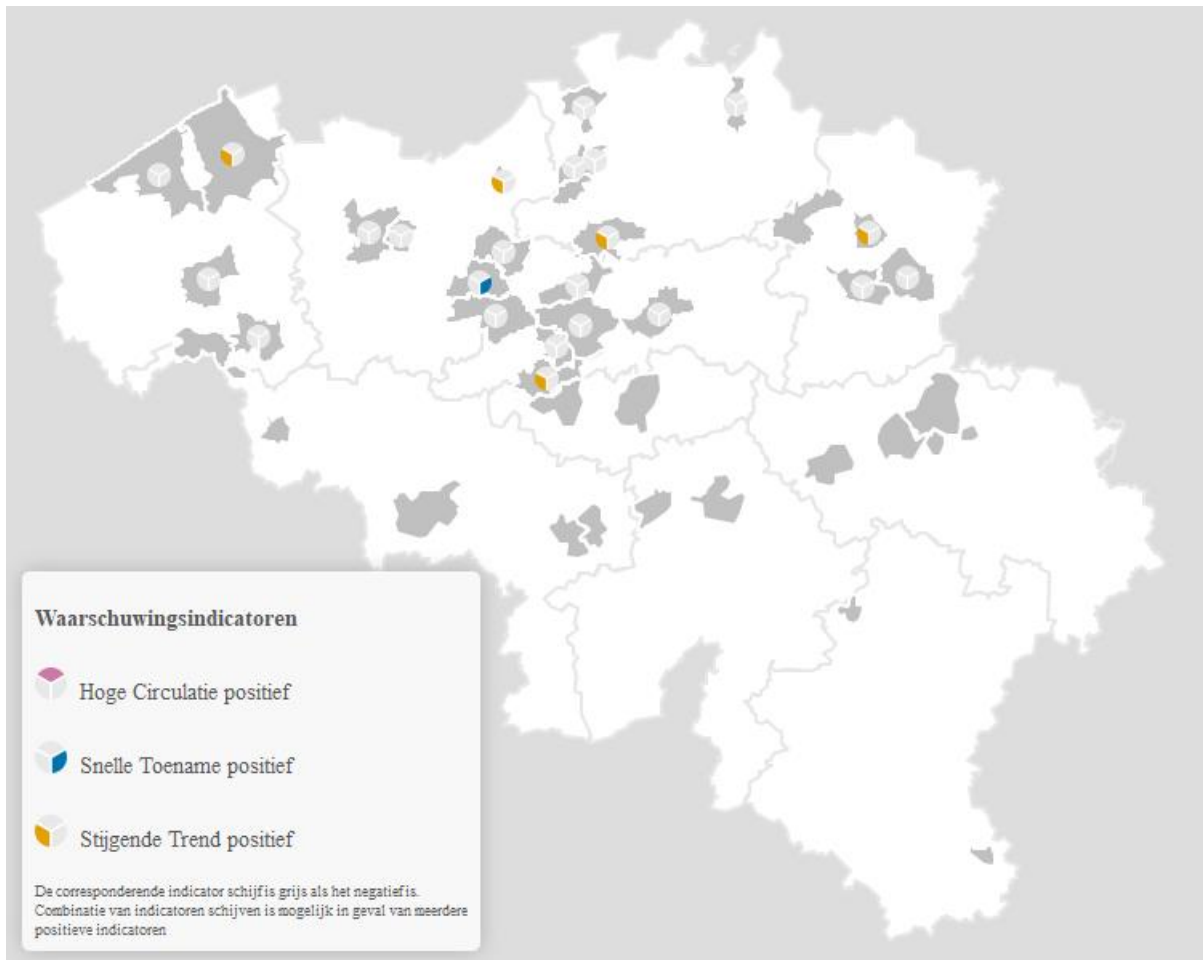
Waarschuwingsindicatoren

Hoge Circulatie positief

Snelle Toename positief

Stijgende Trend positief

De corresponderende indicator schijf is grijs als het negatief is. Combinatie van indicatoren schijven is mogelijk in geval van meerdere positieve indicatoren